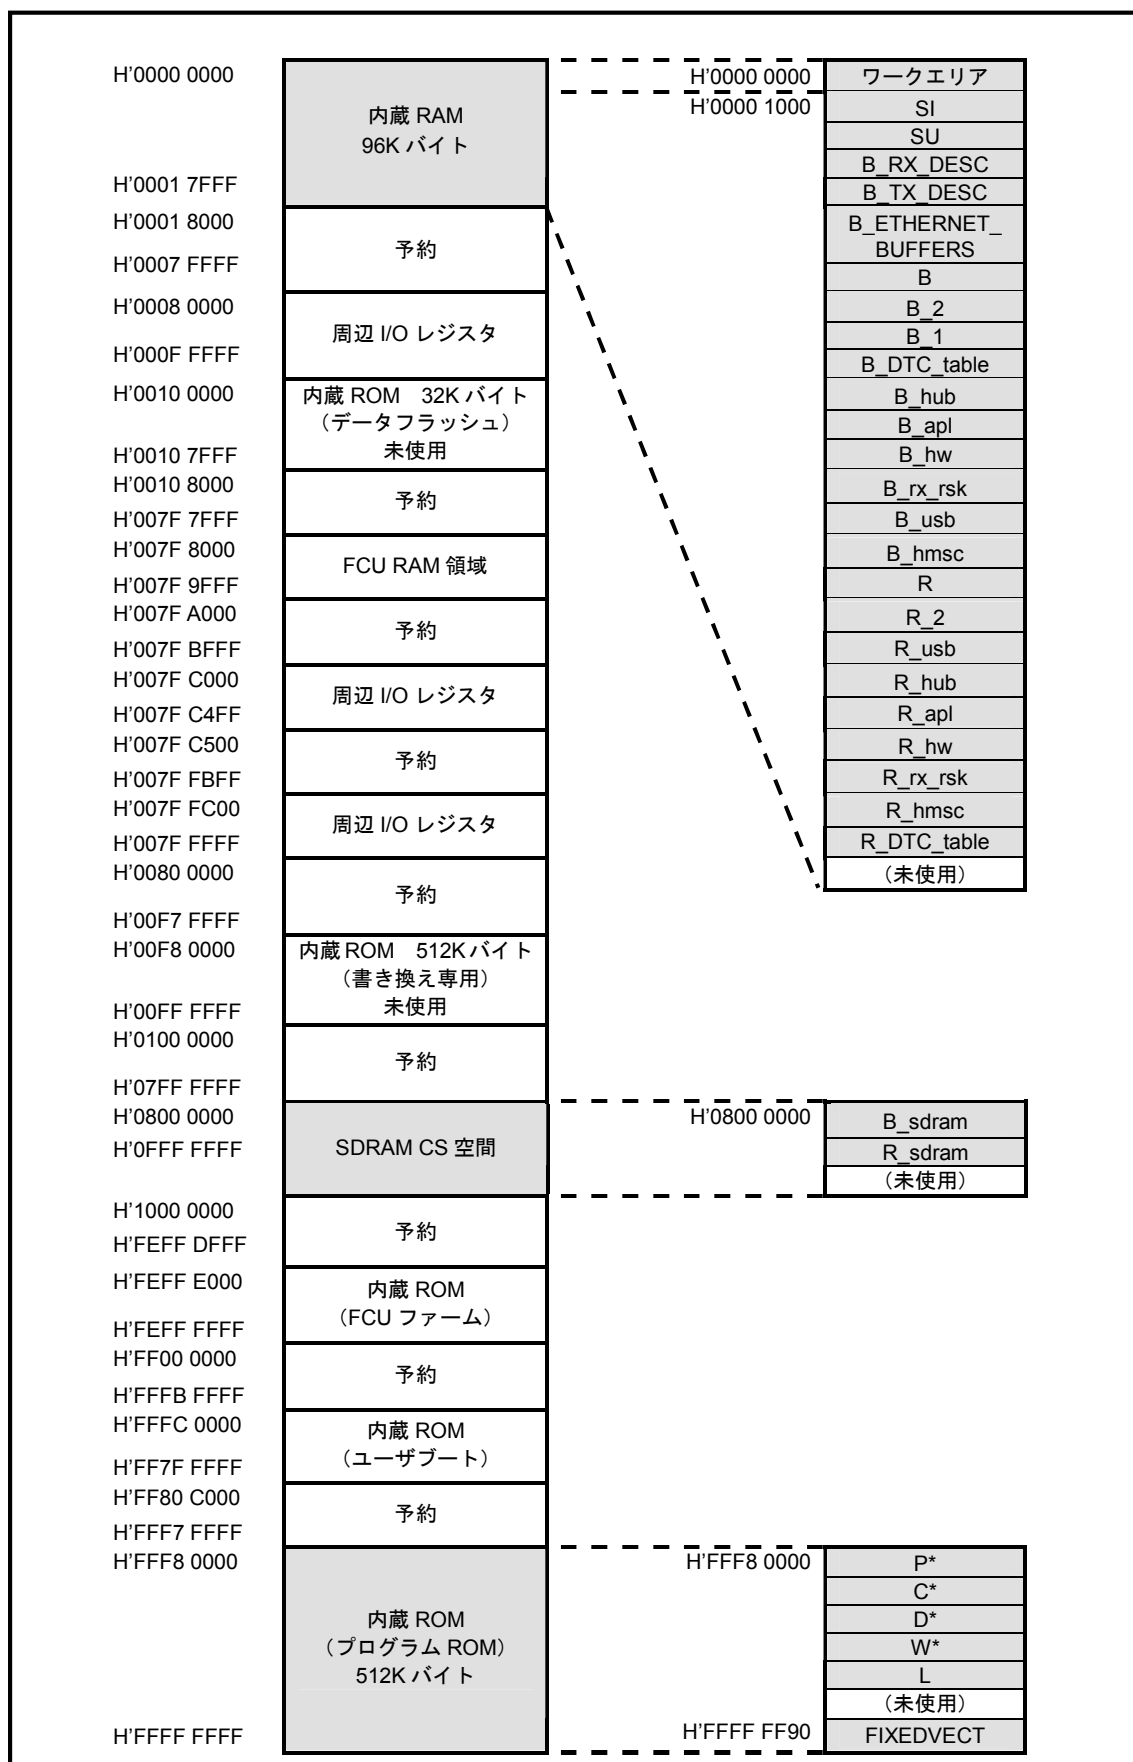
H’0000 0000
内蔵 RAM
96K バイト
H’0001 7FFF
H’0001 8000
予約
H’0007 FFFF
H’0008 0000
周辺 I/O レジスタ
H’000F FFFF
H’0010 0000
内蔵 ROM 32K バイト
（データフラッシュ）
未使用
H’0010 7FFF
H’0010 8000
予約
H’007F 7FFF
H’007F 8000
FCU RAM 領域
H’007F 9FFF
H’007F A000
予約
H’007F BFFF
H’007F C000
周辺 I/O レジスタ
H’007F C4FF
H’007F C500
予約
H’007F FBFF
H’007F FC00
周辺 I/O レジスタ
H’007F FFFF
H’0080 0000
予約
H’00F7 FFFF
H’00F8 0000
内蔵 ROM 512K バイト
（書き換え専用）
未使用
H’00FF FFFF
H’0100 0000
予約
H’07FF FFFF
H’0800 0000
SDRAM CS 空間
H’0FFF FFFF
H’1000 0000
予約
H’FEFF DFFF
H’FEFF E000
内蔵 ROM
（FCU ファーム）
H’FEFF FFFF
H’FF00 0000
予約
H’FFFB FFFF
H’FFFC 0000
内蔵 ROM
（ユーザブート）
H’FF7F FFFF
H’FF80 C000
予約
H’FFF7 FFFF
H’FFF8 0000
内蔵 ROM
（プログラム ROM）
512K バイト
H’FFFF FFFF

H’0000 0000
ワークエリア
H’0000 1000
SI
SU
B_RX_DESC
B_TX_DESC
B_ETHERNET_BUFFERS
B
B_2
B_1
B_DTC_table
B_hub
B_apl
B_hw
B_rx_rsk
B_usb
B_hmsc
R
R_2
R_usb
R_hub
R_apl
R_hw
R_rx_rsk
R_hmsc
R_DTC_table
（未使用）

H’0800 0000
B_sdram
R_sdram
（未使用）

H’FFF8 0000
P*
C*
D*
W*
L
（未使用）
H’FFFF FF90
FIXEDVECT